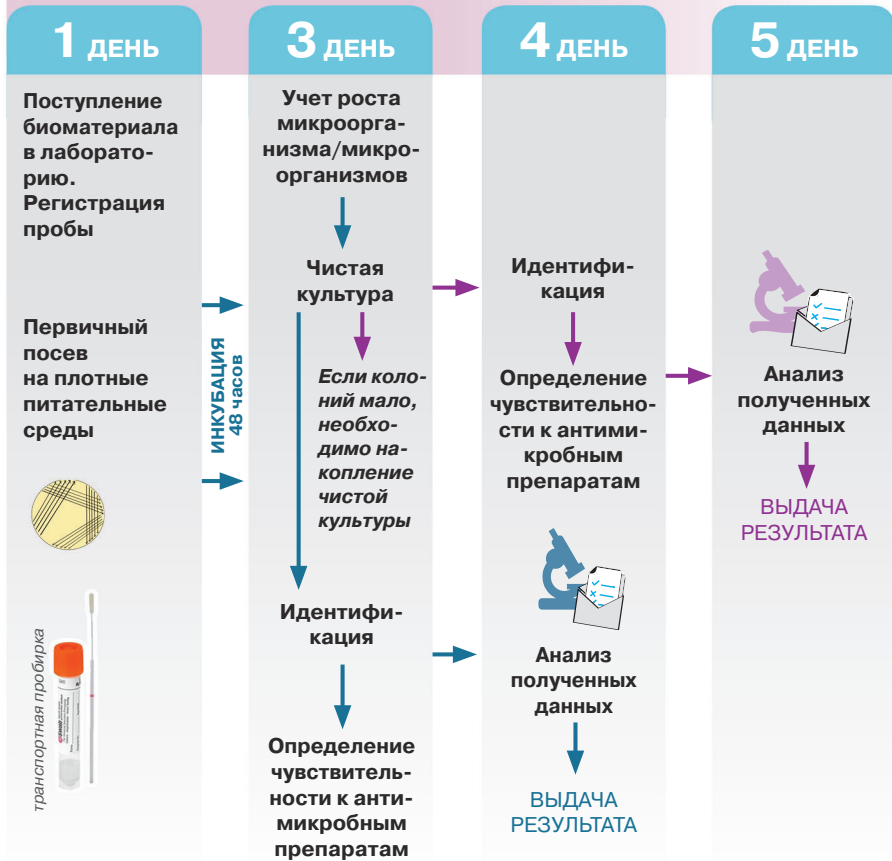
1 ДЕНЬ

Поступление биоматериала в лабораторию. Регистрация пробы

Первичный посев на плотные питательные среды

транспортная пробирка

ИНКУБАЦИЯ 48 часов

3 ДЕНЬ

Учет роста микроорганизма/микроорганизмов

Чистая культура

Если колоний мало, необходимо накопление чистой культуры

Идентификация

Определение чувствительности к антимикробным препаратам

4 ДЕНЬ

Идентификация

Определение чувствительности к антимикробным препаратам

Анализ полученных данных

ВЫДАЧА РЕЗУЛЬТАТА

5 ДЕНЬ

Анализ полученных данных

ВЫДАЧА РЕЗУЛЬТАТА